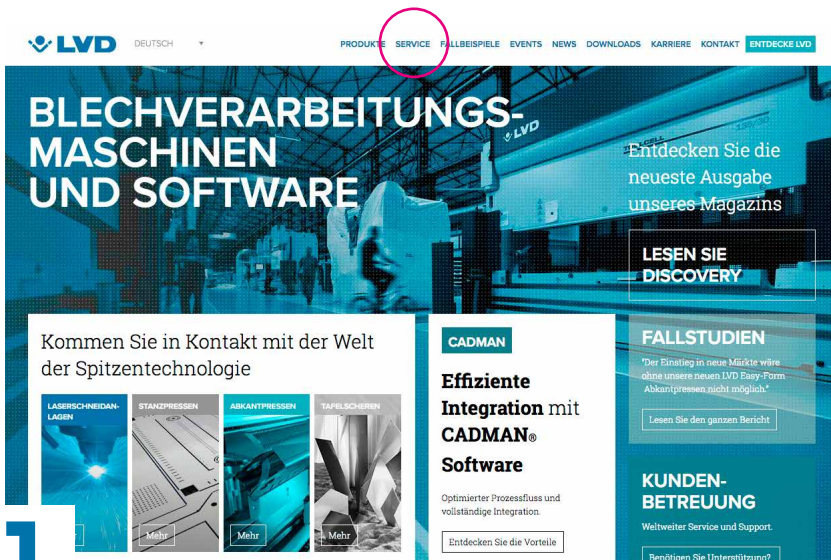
LVD DEUTSCH

PRODUKTE SERVICE FALLBEISPIELE EVENTS NEWS DOWNLOADS KARRIERE KONTAKT ENTDECKE LVD

BLECHVERARBEITUNGS-MASCHINEN UND SOFTWARE

LVD

Entdecken Sie die neueste Ausgabe unseres Magazins

LESEN SIE DISCOVERY

Kommen Sie in Kontakt mit der Welt der Spitzentechnologie

LASERSCHNEIDANLAGEN

STANZPRESSEN

ABKANTPRESSEN

TAFELSCHEREN

Mehr

Mehr

Mehr

CADMAN

Effiziente Integration mit CADMAN® Software

Optimierter Prozessfluss und vollständige Integration.

Entdecken Sie die Vorteile

FALLSTUDIEN

"Der Einstieg in neue Märkte wäre ohne unsere neuen LVD Easy-Form Abkantpressen nicht möglich."

Lesen Sie den ganzen Bericht

KUNDENBETREUUNG

Weltweiter Service und Support.

Benötigen Sie Unterstützung?